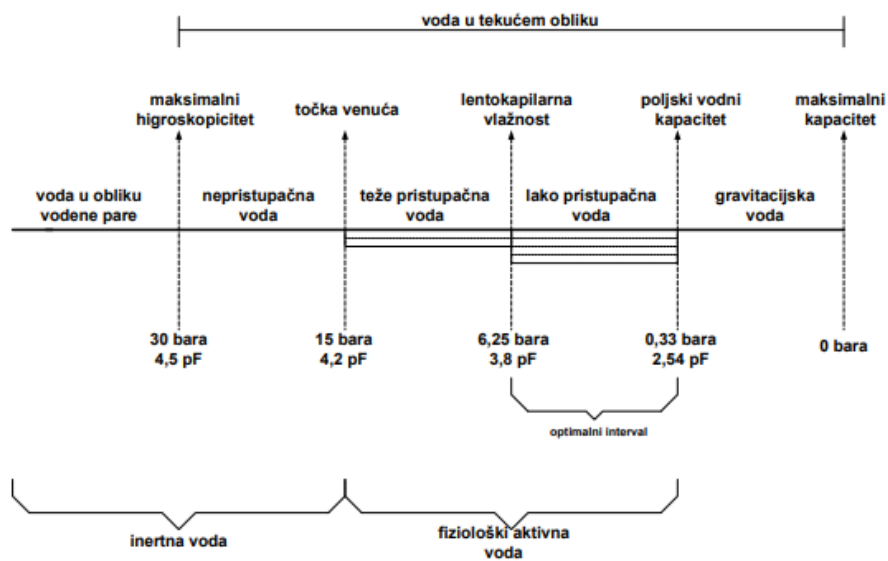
voda u tekućem obliku

maksimalni higroskopicitet

točka venuća

lentokapilarna vlažnost

poljski vodni kapacitet

maksimalni kapacitet

voda u obliku vodene pare

nepristupačna voda

teže pristupačna voda

lako pristupačna voda

gravitacijska voda

30 bara
4,5 pF

15 bara
4,2 pF

6,25 bara
3,8 pF

0,33 bara
2,54 pF

0 bara

optimalni interval

inertna voda

fiziološki aktivna voda